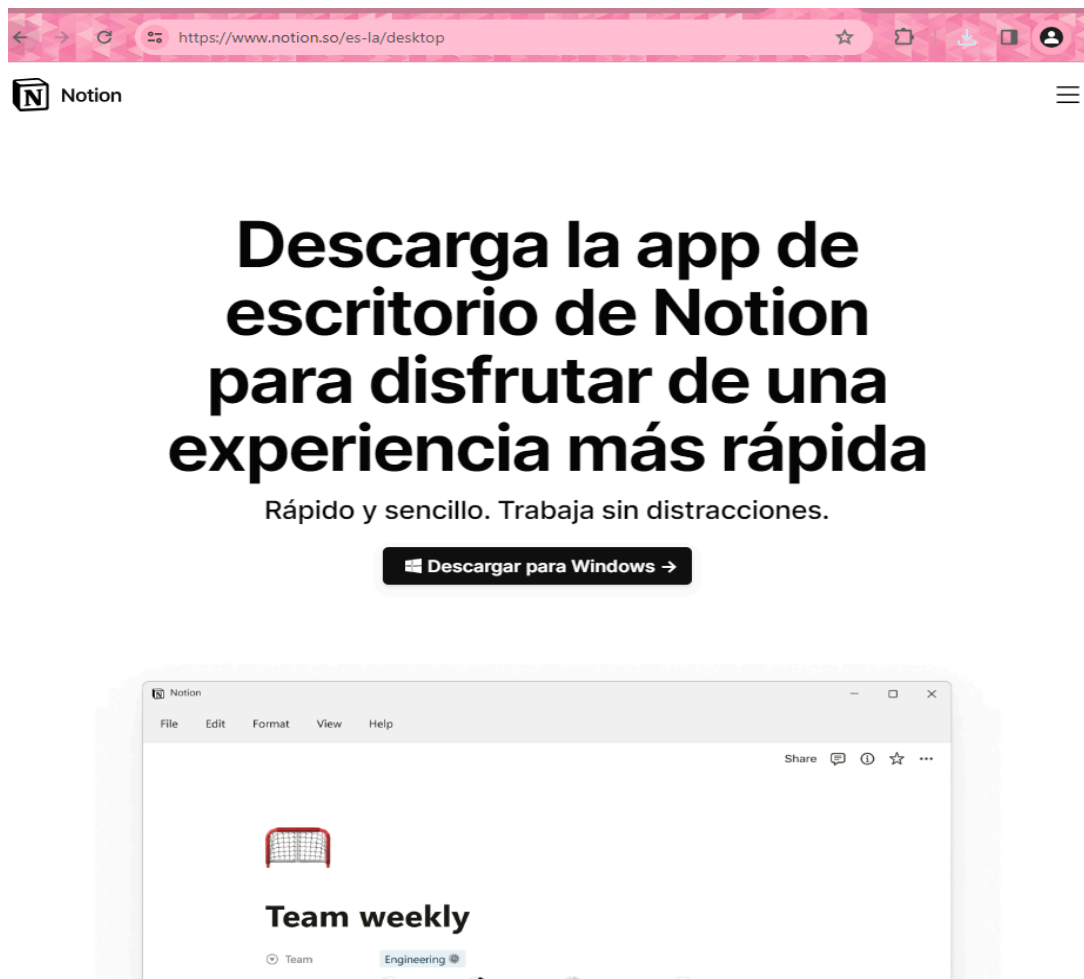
https://www.notion.so/es-la/desktop

Notion

Descarga la app de escritorio de Notion para disfrutar de una experiencia más rápida

Rápido y sencillo. Trabaja sin distracciones.

Descargar para Windows →

Notion

File Edit Format View Help

Share

Team weekly

Team Engineering